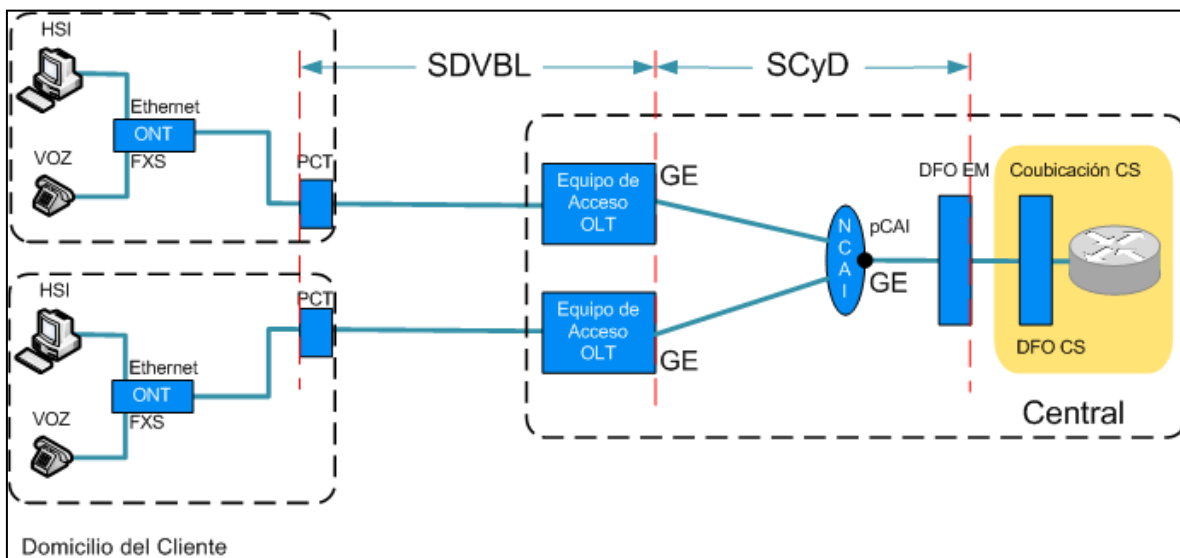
SDVBL

SCyD

HSI

Ethernet

ONT

VOZ

FXS

PCT

Equipo de Acceso OLT

GE

N C A I

pCAI

GE

DFO EM

Coubicación CS

HSI

PCT

Ethernet

ONT

VOZ

FXS

Equipo de Acceso OLT

GE

DFO CS

Central

Domicilio del Cliente